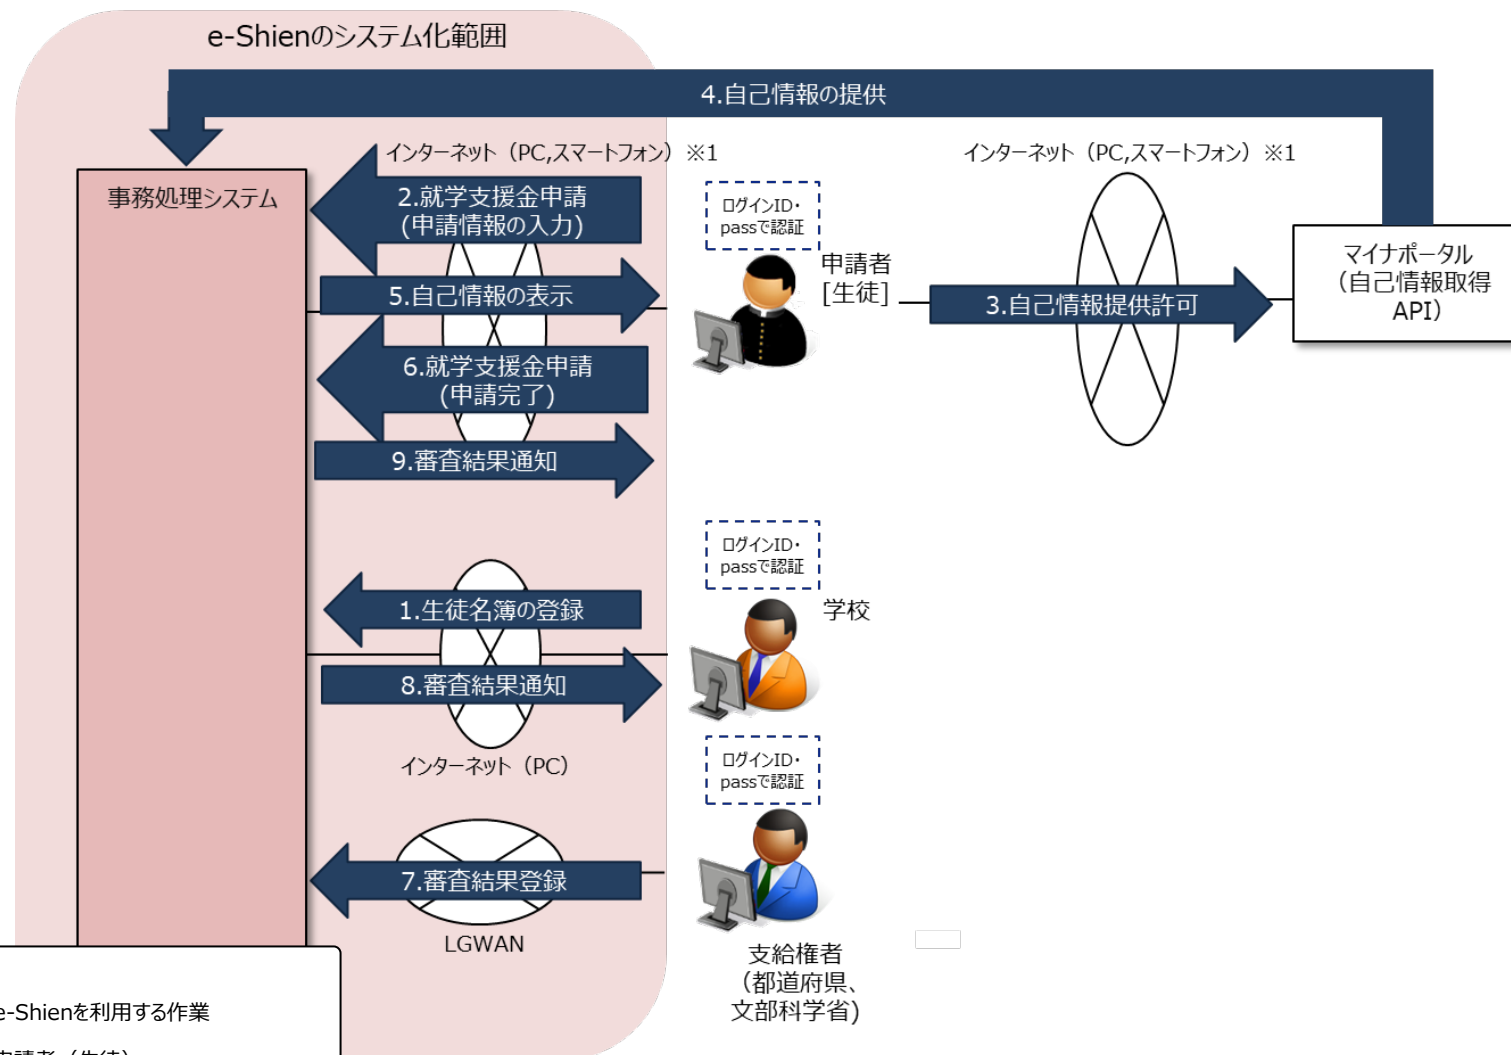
e-Shienのシステム化範囲

4.自己情報の提供

インターネット（PC,スマートフォン）※1

インターネット（PC,スマートフォン）※1

事務処理システム

2.就学支援金申請
（申請情報の入力）

ログインID・
passで認証

申請者
[生徒]

マイナポータル
（自己情報取得
API）

5.自己情報の表示

3.自己情報提供許可

6.就学支援金申請
（申請完了）

9.審査結果通知

ログインID・
passで認証

学校

1.生徒名簿の登録

8.審査結果通知

インターネット（PC）

ログインID・
passで認証

7.審査結果登録

LGWAN

支給権者
（都道府県、
文部科学省）

e-Shienを利用する作業

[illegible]